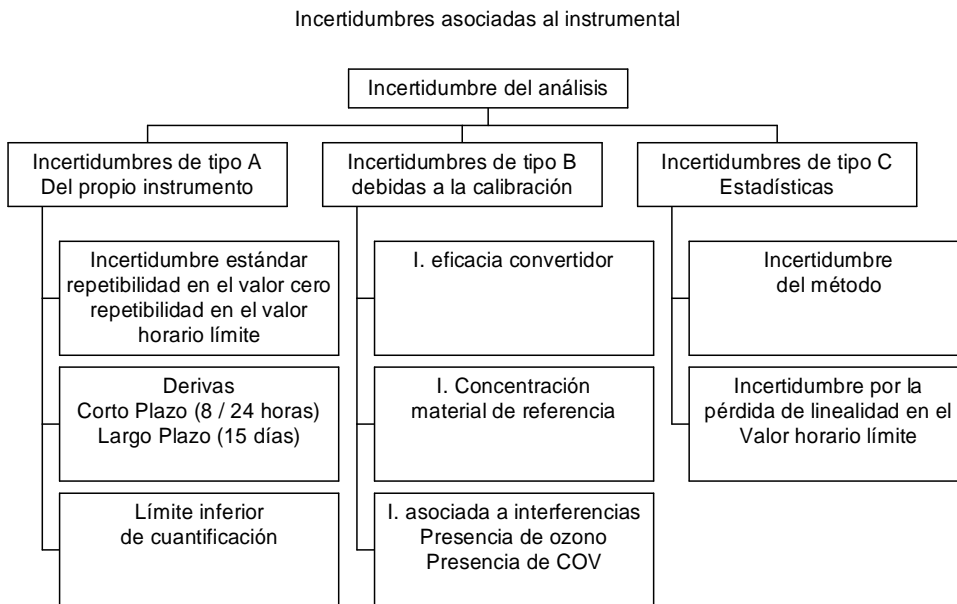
Incertidumbres asociadas al instrumental

Incertidumbre del análisis

Incertidumbres de tipo A
Del propio instrumento

Incertidumbre estándar
repetibilidad en el valor cero
repetibilidad en el valor horario límite

Derivas
Corto Plazo (8 / 24 horas)
Largo Plazo (15 días)

Límite inferior
de cuantificación

Incertidumbres de tipo B
debidas a la calibración

I. eficacia convertidor

I. Concentración
material de referencia

I. asociada a interferencias
Presencia de ozono
Presencia de COV

Incertidumbres de tipo C
Estadísticas

Incertidumbre
del método

Incertidumbre por la
pérdida de linealidad en el
Valor horario límite